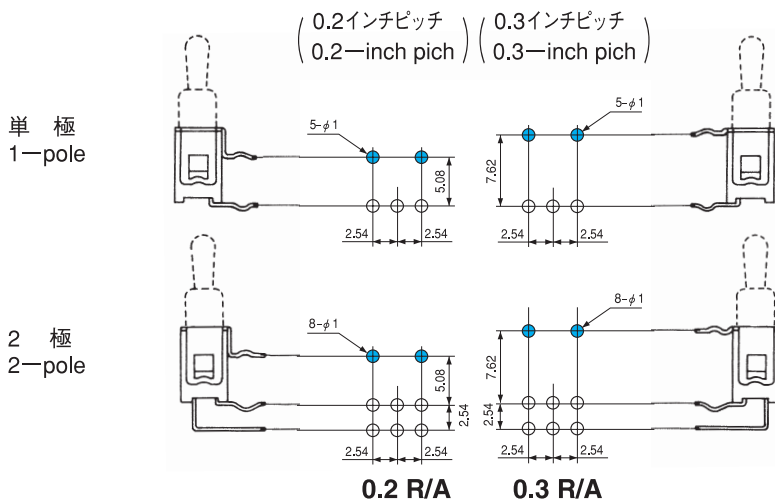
( 0.2インチピッチ 0.2—inch pich ) ( 0.3インチピッチ 0.3—inch pich )

単 極
1—pole

5–$\phi$1
5.08
2.54
2.54

5–$\phi$1
7.62
2.54
2.54

2 極
2—pole

8–$\phi$1
5.08
2.54
2.54
2.54

8–$\phi$1
7.62
2.54
2.54
2.54

0.2 R/A

0.3 R/A